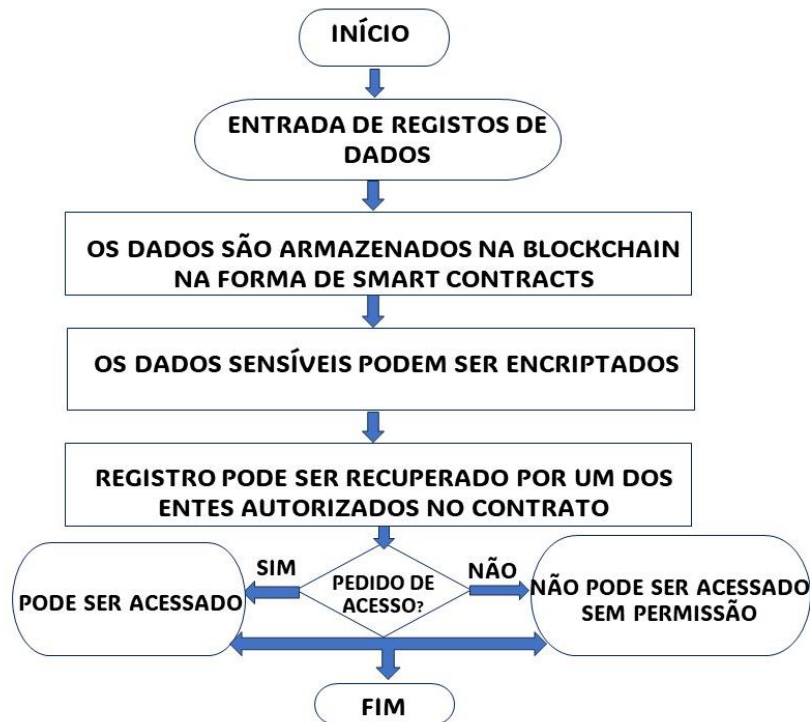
INÍCIO

ENTRADA DE REGISTOS DE DADOS

OS DADOS SÃO ARMAZENADOS NA BLOCKCHAIN NA FORMA DE SMART CONTRACTS

OS DADOS SENSÍVEIS PODEM SER ENCRIPTADOS

REGISTRO PODE SER RECUPERADO POR UM DOS ENTES AUTORIZADOS NO CONTRATO

PEDIDO DE ACESSO?

SIM

PODE SER ACESSADO

NÃO

NÃO PODE SER ACESSADO SEM PERMISSÃO

FIM